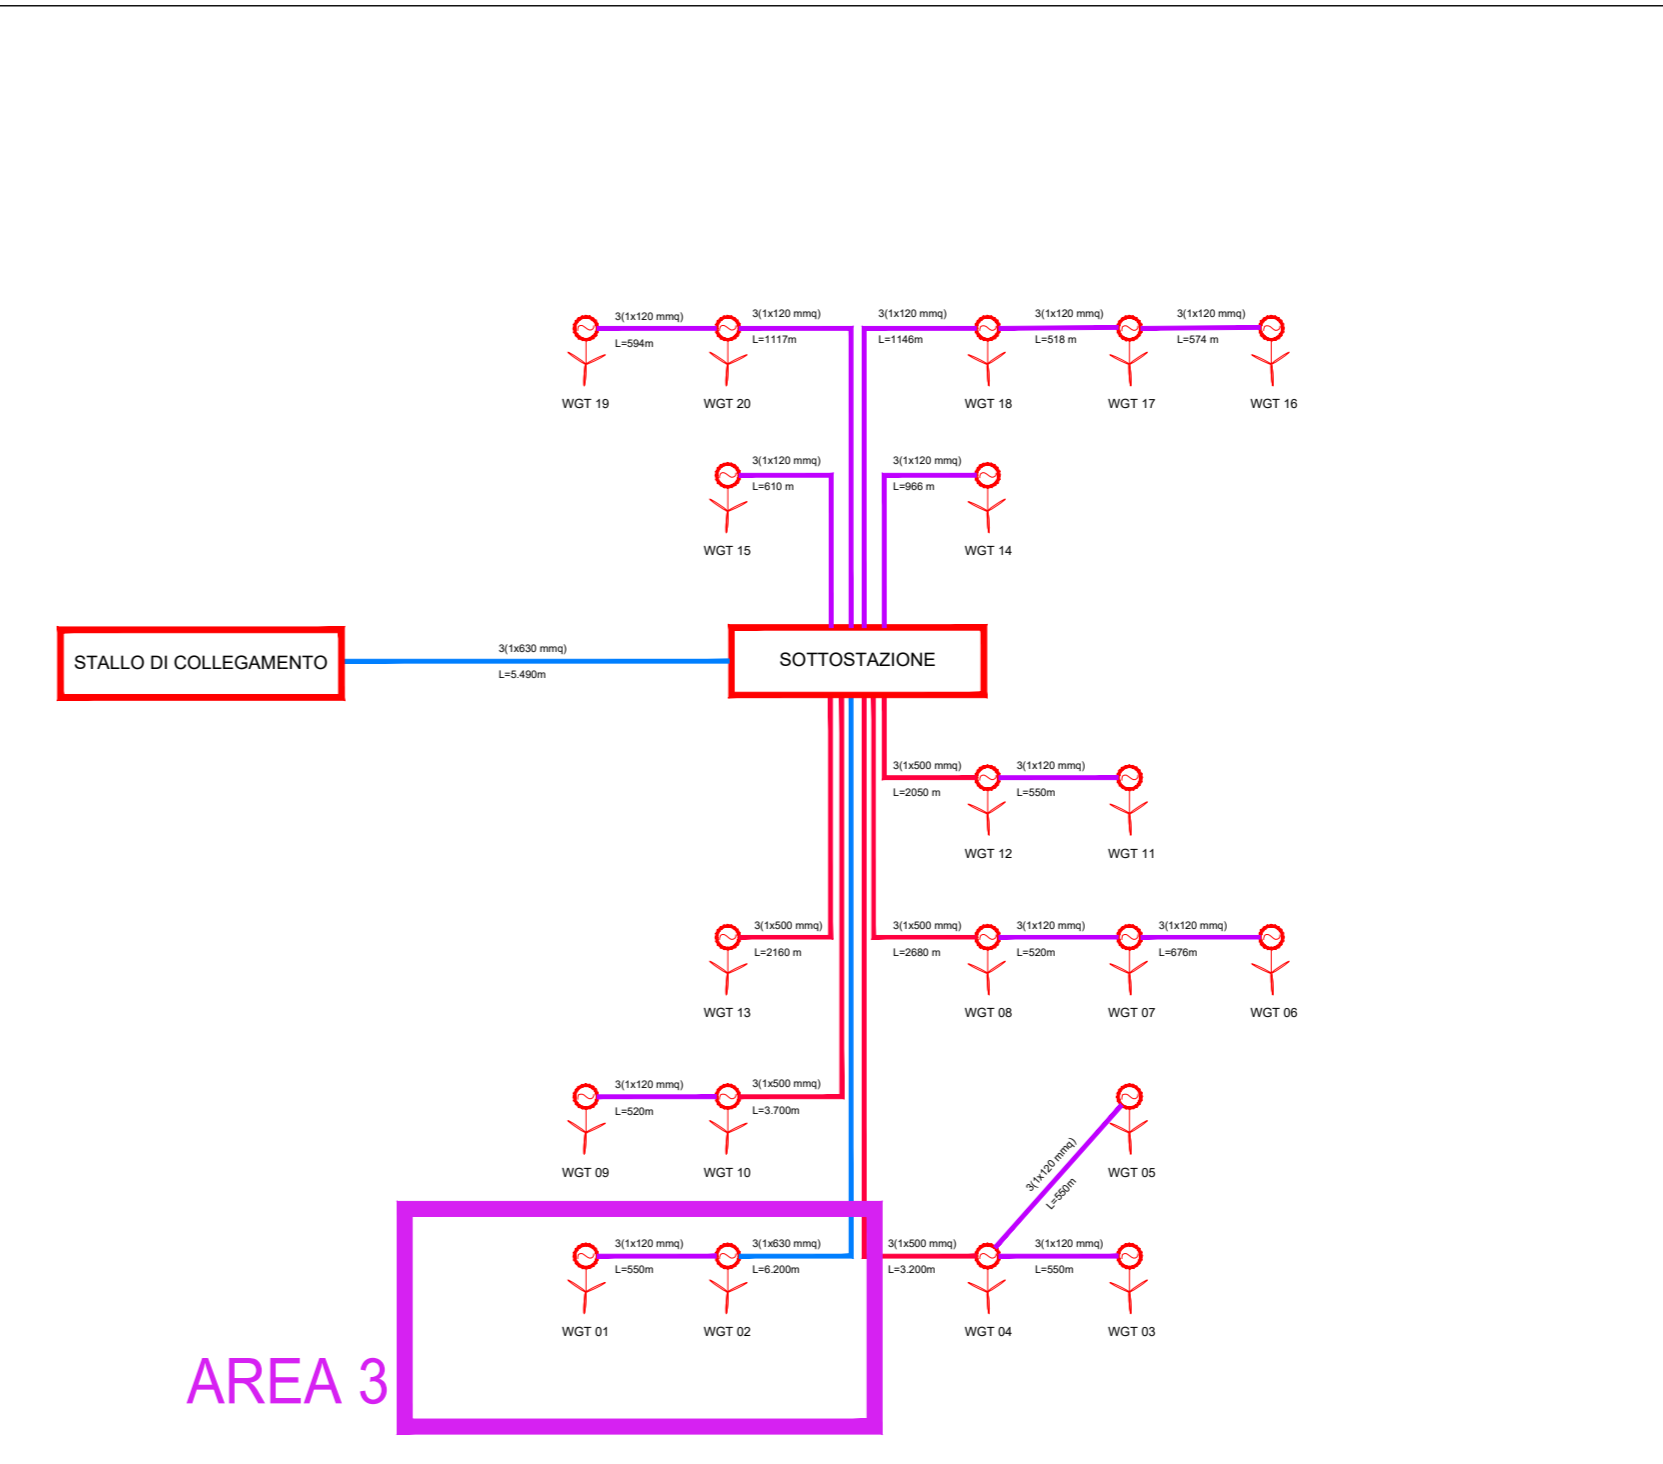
3(1x120 mmq)
L=594m
3(1x120 mmq)
L=1117m
3(1x120 mmq)
L=1146m
3(1x120 mmq)
L=518 m
3(1x120 mmq)
L=574 m
WGT 19
WGT 20
WGT 18
WGT 17
WGT 16

3(1x120 mmq)
L=610 m
3(1x120 mmq)
L=966 m
WGT 15
WGT 14

STALLO DI COLLEGAMENTO
3(1x630 mmq)
L=5.490m
SOTTOSTAZIONE

3(1x500 mmq)
L=2050 m
3(1x120 mmq)
L=550m
WGT 12
WGT 11

3(1x500 mmq)
L=2160 m
WGT 13
3(1x500 mmq)
L=2680 m
3(1x120 mmq)
L=520m
3(1x120 mmq)
L=676m
WGT 08
WGT 07
WGT 06

3(1x120 mmq)
L=520m
3(1x500 mmq)
L=3.700m
WGT 09
WGT 10
3(1x120 mmq)
L=550m
WGT 05

3(1x120 mmq)
L=550m
3(1x630 mmq)
L=6.200m
3(1x500 mmq)
L=3.200m
3(1x120 mmq)
L=550m
WGT 01
WGT 02
WGT 04
WGT 03

AREA 3